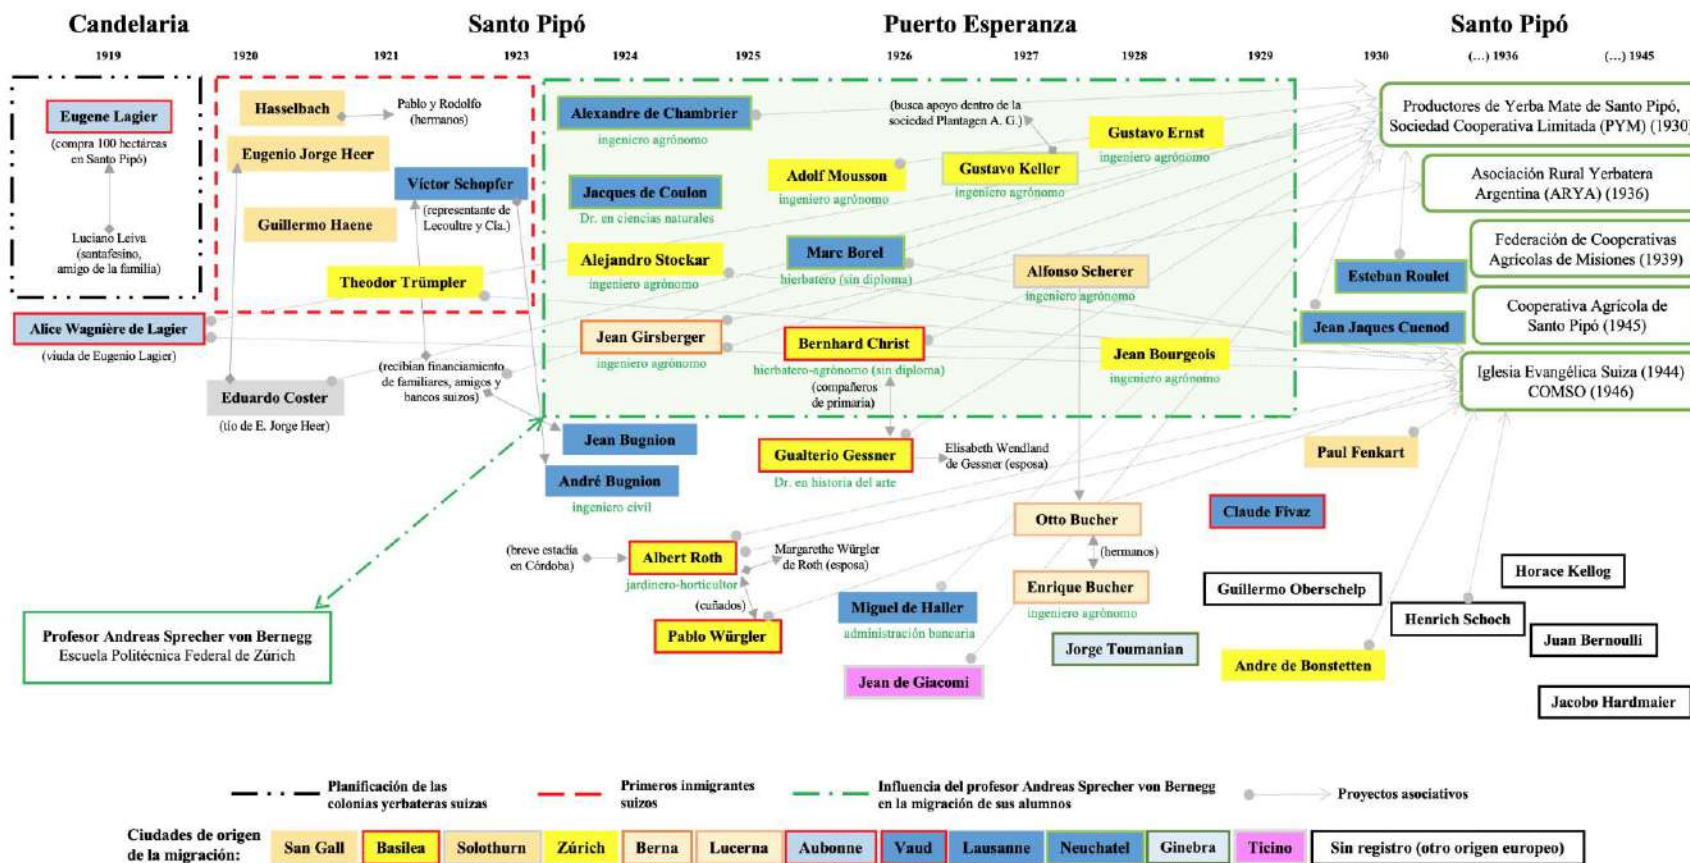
Candelaria

Santo Pipó

Puerto Esperanza

Santo Pipó

1919 1920 1921 1923 1924 1925 1926 1927 1928 1929 1930 (...) 1936 (...) 1945

Eugene Lagier
(compra 100 hectáreas en Santo Pipó)

Luciano Leiva (santafesino, amigo de la familia)

Hasselbach

Pablo y Rodolfo (hermanos)

Eugenio Jorge Heer

Víctor Schopfer
(representante de Lecoultre y Cía.)

Guillermo Haene

Theodor Trümpler

Alice Wagnière de Lagier
(viuda de Eugenio Lagier)

(recibían financiamiento de familiares, amigos y bancos suizos)

Eduardo Coster
(tío de E. Jorge Heer)

Alexandre de Chambrier
ingeniero agrónomo

(busca apoyo dentro de la sociedad Plantagen A. G.)

Gustavo Ernst
ingeniero agrónomo

Jacques de Coulon
Dr. en ciencias naturales

Adolf Mousson
ingeniero agrónomo

Gustavo Keller
ingeniero agrónomo

Alejandro Stockar
ingeniero agrónomo

Marc Borel
hierbatero (sin diploma)

Alfonso Scherer
ingeniero agrónomo

Jean Girsberger
ingeniero agrónomo

Bernhard Christ
hierbatero-agrónomo (sin diploma)

(compañeros de primaria)

Jean Bourgeois
ingeniero agrónomo

Jean Bugnion

André Bugnion
ingeniero civil

Gualterio Gessner
Dr. en historia del arte

Elisabeth Wendland de Gessner (esposa)

Otto Bucher

(hermanos)

Enrique Bucher
ingeniero agrónomo

(breve estadía en Córdoba)

Albert Roth
jardinero-horticultor

Margarethe Würgler de Roth (esposa)

(cuñados)

Pablo Würgler

Miguel de Haller
administración bancaria

Jorge Toumanian

Jean de Giacomi

Profesor Andreas Sprecher von Bernegg
Escuela Politécnica Federal de Zúrich

Productores de Yerba Mate de Santo Pipó, Sociedad Cooperativa Limitada (PYM) (1930)

Asociación Rural Yerbatera Argentina (ARYA) (1936)

Federación de Cooperativas Agrícolas de Misiones (1939)

Cooperativa Agrícola de Santo Pipó (1945)

Iglesia Evangélica Suiza (1944) COMSO (1946)

Esteban Roulet

Jean Jaques Cuenod

Paul Fenkart

Claude Fivaz

Guillermo Oberschelp

Horace Kellog

Henrich Schoch

Juan Bernoulli

Andre de Bonstetten

Jacobo Hardmaier

Planificación de las colonias yerbateras suizas

Primeros inmigrantes suizos

Influencia del profesor Andreas Sprecher von Bernegg en la migración de sus alumnos

Proyectos asociativos

Ciudades de origen de la migración:

San Gall | Basilea | Solothurn | Zúrich | Berna | Lucerna | Aubonne | Vaud | Lausanne | Neuchatel | Ginebra | Ticino | Sin registro (otro origen europeo)